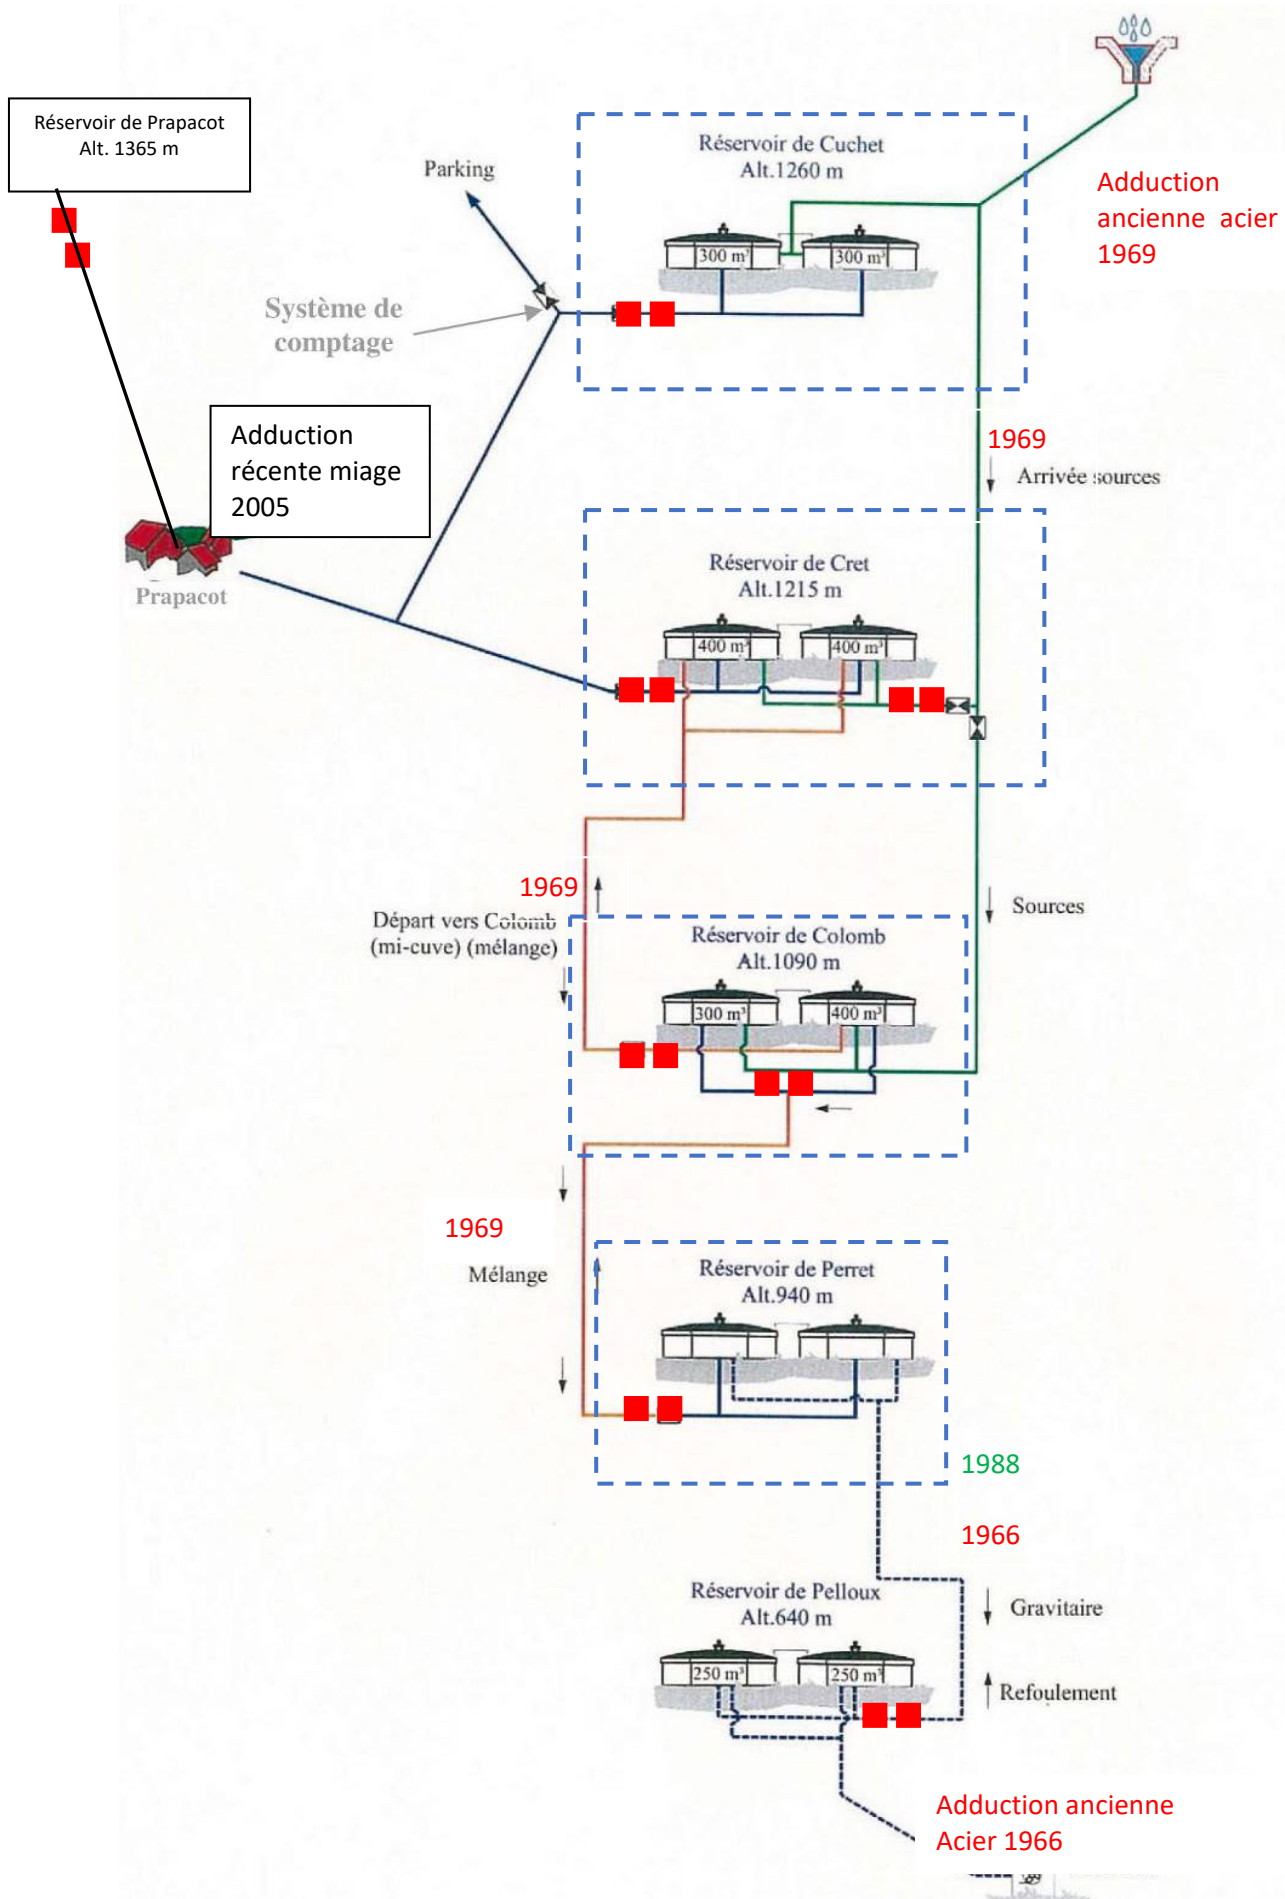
Réservoir de Prapacot
Alt. 1365 m

Parking

Réservoir de Cuchet
Alt.1260 m

300 m³
300 m³

Adduction ancienne acier 1969

Système de comptage

Adduction récente miage 2005

Prapacot

1969

Arrivée sources

Réservoir de Cret
Alt.1215 m

400 m³
400 m³

1969

Départ vers Colomb (mi-cuve) (mélange)

Sources

Réservoir de Colomb
Alt.1090 m

300 m³
400 m³

1969

Mélange

Réservoir de Perret
Alt.940 m

1988

1966

Réservoir de Pelloux
Alt.640 m

Gravitaire

250 m³
250 m³

Refoulement

Adduction ancienne Acier 1966